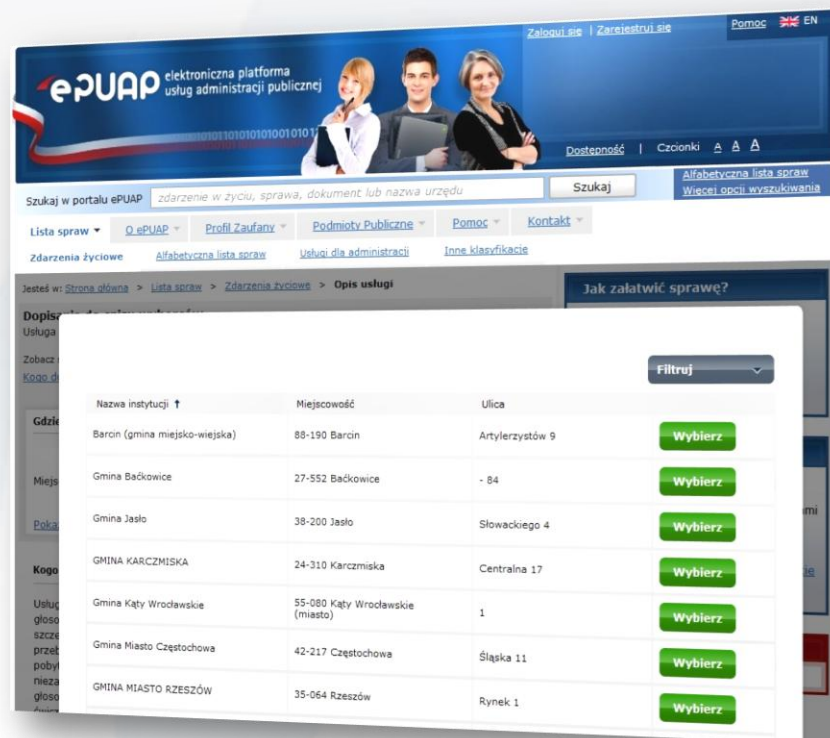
Zaloguj się | Zarejestruj się

Pomoc EN

ePUAP elektroniczna platforma usług administracji publicznej

10101101010101001010

Dostępność | Czcionki A A A

Szukaj w portalu ePUAP zdarzenie w życiu, sprawa, dokument lub nazwa urzędu Szukaj

Alfabetyczna lista spraw
Więcej opcji wyszukiwania

Lista spraw O ePUAP Profil Zaufany Podmioty Publiczne Pomoc Kontakt

Zdarzenia życiowe Alfabetyczna lista spraw Usługi dla administracji Inne klasyfikacje

Jesteś w: Strona główna > Lista spraw > Zdarzenia życiowe > Opis usługi

Jak załatwić sprawę?

Dopis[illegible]
Usługa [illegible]

Zobacz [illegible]
Kogo d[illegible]

Gdzie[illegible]

Miejs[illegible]

Poka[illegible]

Kogo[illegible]

Usług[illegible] głoso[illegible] szcze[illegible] przeb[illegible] poby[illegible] nieza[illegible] głoso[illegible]

Filtruj

| Nazwa instytucji ↑ | Miejscowość | Ulica | |
|---|---|---|---|
| Barcin (gmina miejsko-wiejska) | 88-190 Barcin | Artylerzystów 9 | Wybierz |
| Gmina Baćkowice | 27-552 Baćkowice | - 84 | Wybierz |
| Gmina Jasło | 38-200 Jasło | Słowackiego 4 | Wybierz |
| GMINA KARCZMISKA | 24-310 Karczmiska | Centralna 17 | Wybierz |
| Gmina Kąty Wrocławskie | 55-080 Kąty Wrocławskie (miasto) | 1 | Wybierz |
| Gmina Miasto Częstochowa | 42-217 Częstochowa | Śląska 11 | Wybierz |
| GMINA MIASTO RZESZÓW | 35-064 Rzeszów | Rynek 1 | Wybierz |

mi

ie